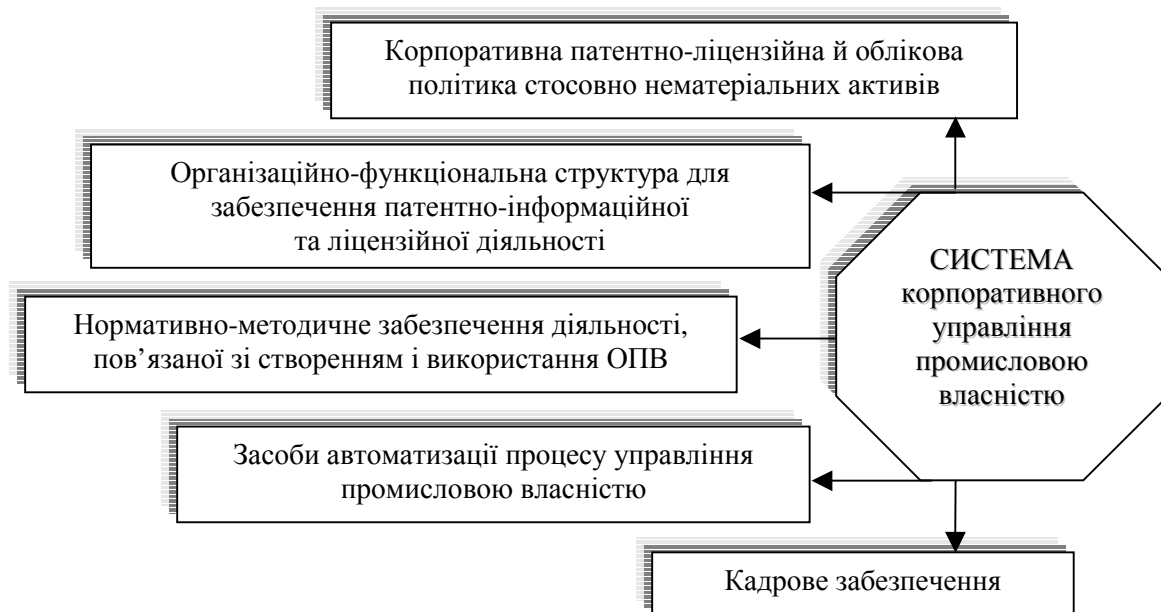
Корпоративна патентно-ліцензійна й облікова політика стосовно нематеріальних активів

Організаційно-функціональна структура для забезпечення патентно-інформаційної та ліцензійної діяльності

СИСТЕМА корпоративного управління промисловою власністю

Нормативно-методичне забезпечення діяльності, пов'язаної зі створенням і використання ОПВ

Засоби автоматизації процесу управління промисловою власністю

Кадрове забезпечення